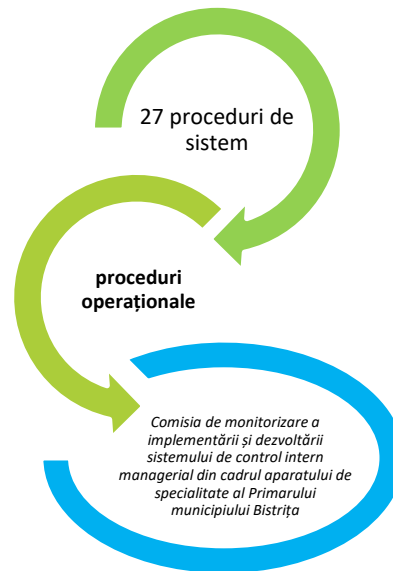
27 proceduri de sistem

proceduri operaționale

Comisia de monitorizare a implementării și dezvoltării sistemului de control intern managerial din cadrul aparatului de specialitate al Primarului municipiului Bistrița